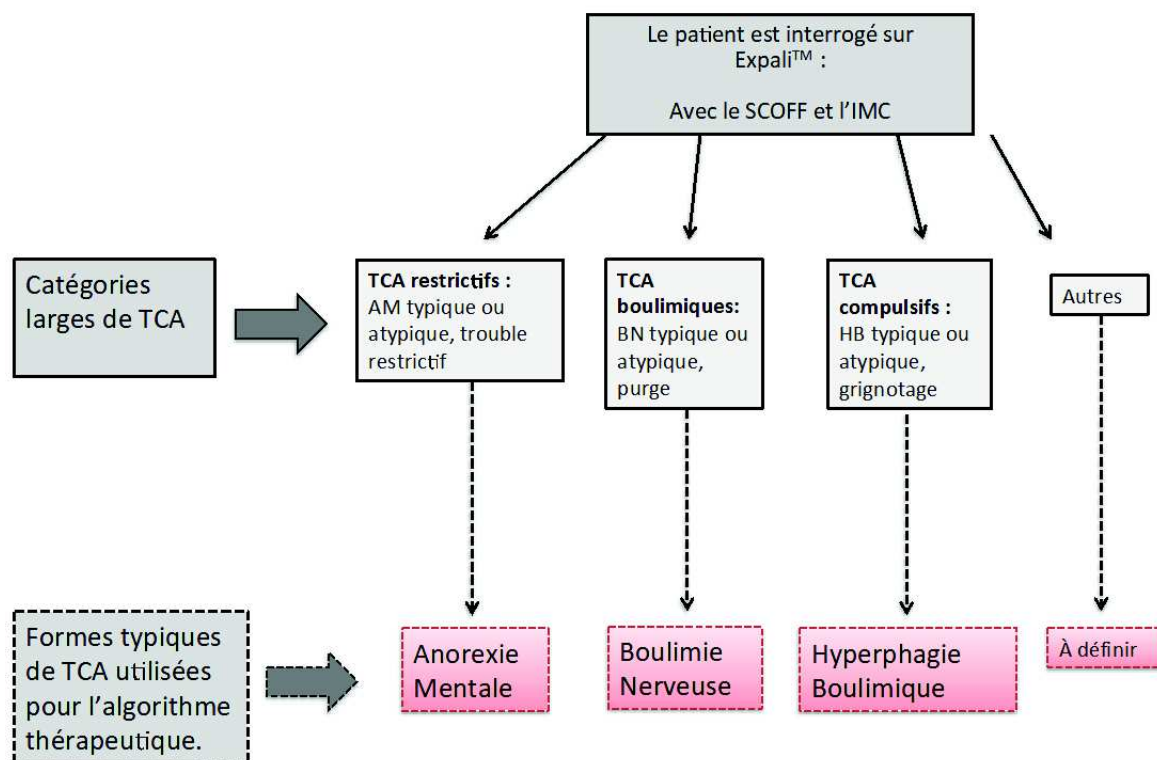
Le patient est interrogé sur Expali™ :

Avec le SCOFF et l'IMC

Catégories larges de TCA

**TCA restrictifs :** AM typique ou atypique, trouble restrictif

**TCA boulimiques:** BN typique ou atypique, purge

**TCA compulsifs :** HB typique ou atypique, grignotage

Autres

Formes typiques de TCA utilisées pour l'algorithme thérapeutique.

Anorexie Mentale

Boulimie Nerveuse

Hyperphagie Boulimique

À définir